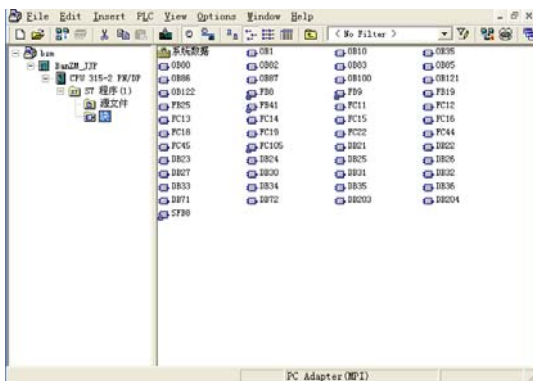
File Edit Insert PLC View Options Window Help

< No Filter >

bzm
BanZM_IJP
CPU 315-2 PN/DP
S7 程序(1)
源文件
块

系统数据
OB1
OB10
OB35
OB80
OB82
OB83
OB85
OB86
OB87
OB100
OB121
OB122
FB0
FB9
FB19
FB25
FB41
FC11
FC12
FC13
FC14
FC15
FC16
FC18
FC19
FC22
FC44
FC45
FC105
DB21
DB22
DB23
DB24
DB25
DB26
DB27
DB30
DB31
DB32
DB33
DB34
DB35
DB36
DB71
DB72
DB203
DB204
SFB8

PC Adapter(MPI)